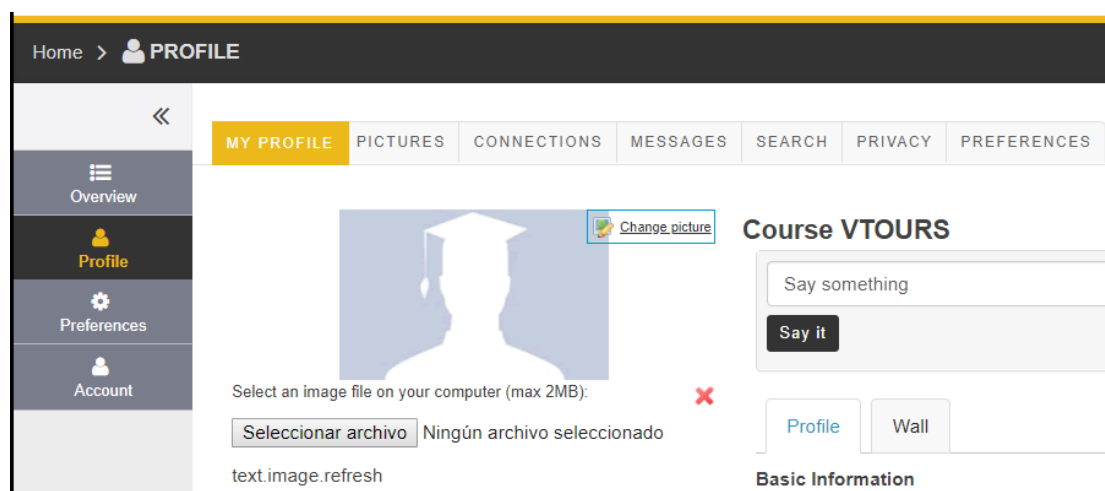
Home > PROFILE

«

Overview

Profile

Preferences

Account

MY PROFILE | PICTURES | CONNECTIONS | MESSAGES | SEARCH | PRIVACY | PREFERENCES

Change picture

Select an image file on your computer (max 2MB):

Seleccionar archivo Ningún archivo seleccionado

text.image.refresh

Course VTOURS

Say something

Say it

Profile | Wall

Basic Information